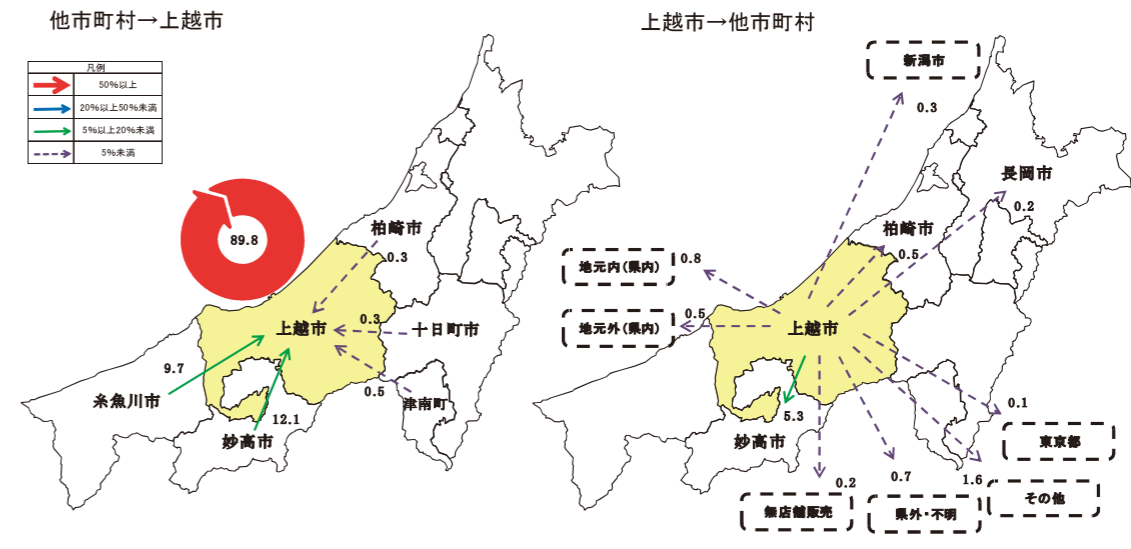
他市町村→上越市

| 凡例 |
|---|
| 50%以上 |
| 20%以上50%未満 |
| 5%以上20%未満 |
| 5%未満 |

89.8

柏崎市
0.3
0.3
上越市
十日町市
9.7
0.5
糸魚川市
津南町
12.1
妙高市

上越市→他市町村

新潟市
0.3
長岡市
0.2
柏崎市
地元内(県内) 0.8
0.5
地元外(県内) 0.5
上越市
0.1
5.3
東京都
妙高市
0.2
0.7
1.6
その他
無店舗販売
県外・不明